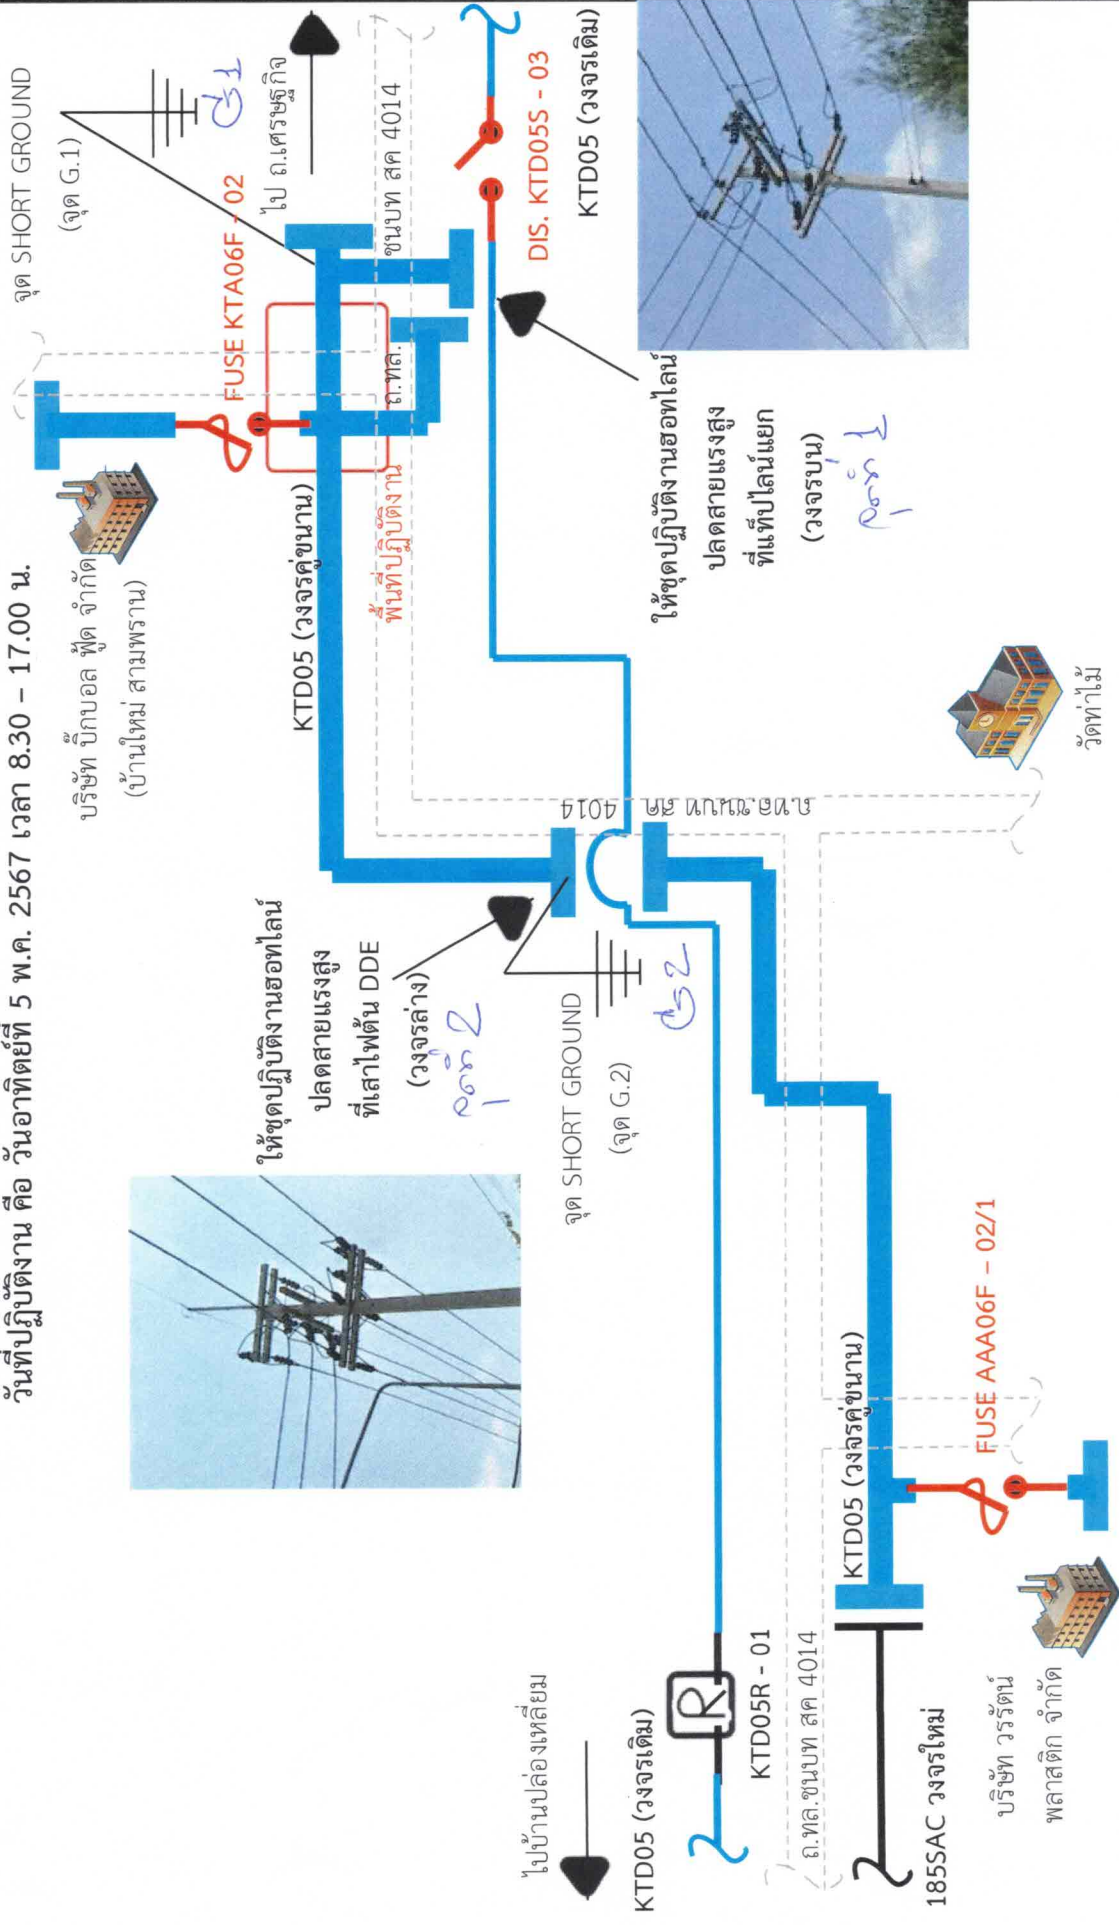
วันที่ปฏิบัติงาน คือ วันอาทิตย์ที่ 5 พ.ค. 2567 เวลา 8.30 – 17.00 น.

บริษัท บิ๊กบอล ฟู้ด จำกัด (บ้านใหม่ สามพราน)

จุด SHORT GROUND (จุด G.1)

G1

ไป ถ.เศรษฐกิจ

FUSE KTA06F - 02

ขนบท สค 4014

ถ.ทล.

DIS. KTD05S - 03

KTD05 (วงจรเดิม)

KTD05 (วงจรคู่ขนาน)

พื้นที่ปฏิบัติงาน

ให้ชุดปฏิบัติงานฮอทไลน์ ปลดสายแรงสูง ที่แท็ปไลน์แยก (วงจรบน)

จุดที่ 1

วัดท่าไม้

ถ.ทล.ขนบท สค 4014

ให้ชุดปฏิบัติงานฮอทไลน์ ปลดสายแรงสูง ที่เสาไฟต้น DDE (วงจรล่าง)

จุดที่ 2

จุด SHORT GROUND (จุด G.2)

G2

FUSE AAA06F – 02/1

KTD05 (วงจรคู่ขนาน)

ไปบ้านปล่องเหลี่ยม

KTD05 (วงจรเดิม)

R

KTD05R - 01

ถ.ทล.ขนบท สค 4014

185SAC วงจรใหม่

บริษัท วรรัตน์ พลาสติก จำกัด